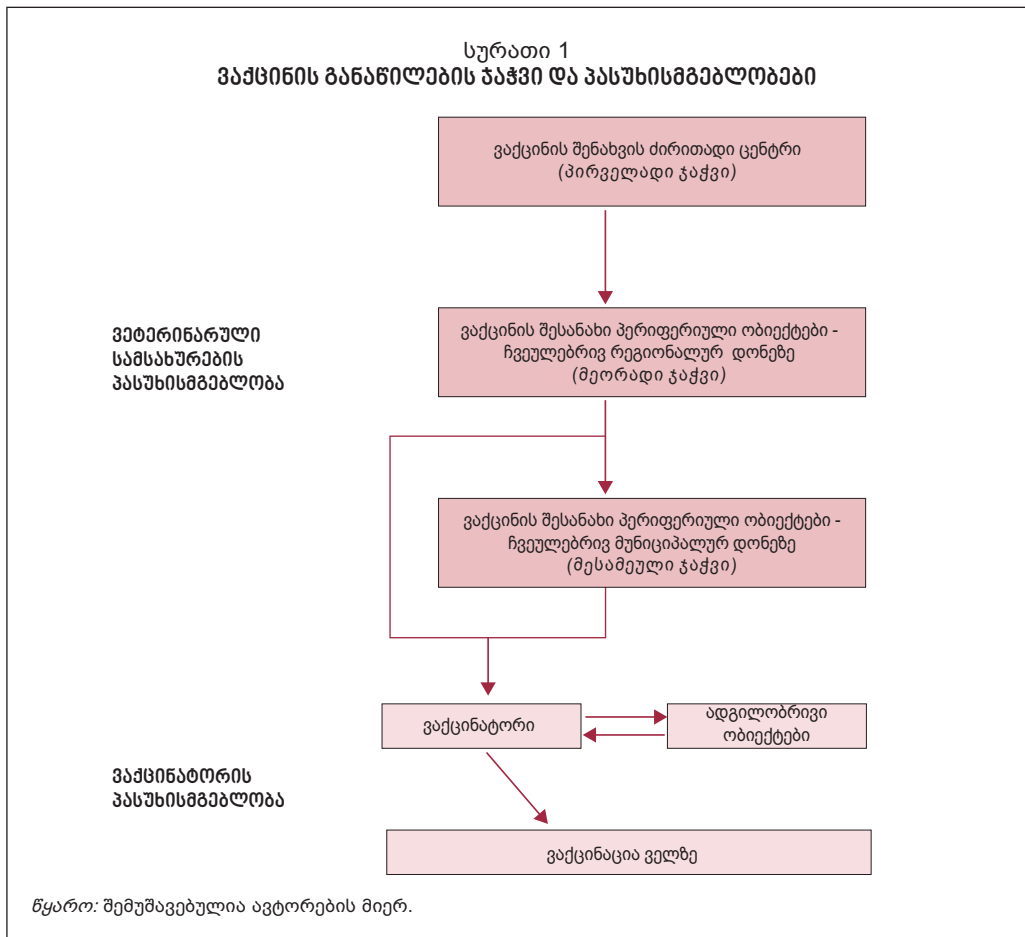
სურათი 1
ვაქცინის განაწილების ჯაჭვი და პასუხისმგებლობები

ვაქცინის შენახვის ძირითადი ცენტრი (პირველადი ჯაჭვი)

ვეტერინარული სამსახურების პასუხისმგებლობა

ვაქცინის შესანახი პერიფერიული ობიექტები - ჩვეულებრივ რეგიონალურ დონეზე (მეორადი ჯაჭვი)

ვაქცინის შესანახი პერიფერიული ობიექტები - ჩვეულებრივ მუნიციპალურ დონეზე (მესამეული ჯაჭვი)

ვაქცინატორი

ადგილობრივი ობიექტები

ვაქცინატორის პასუხისმგებლობა

ვაქცინაცია ველზე

წყარო: შემუშავებულია ავტორების მიერ.